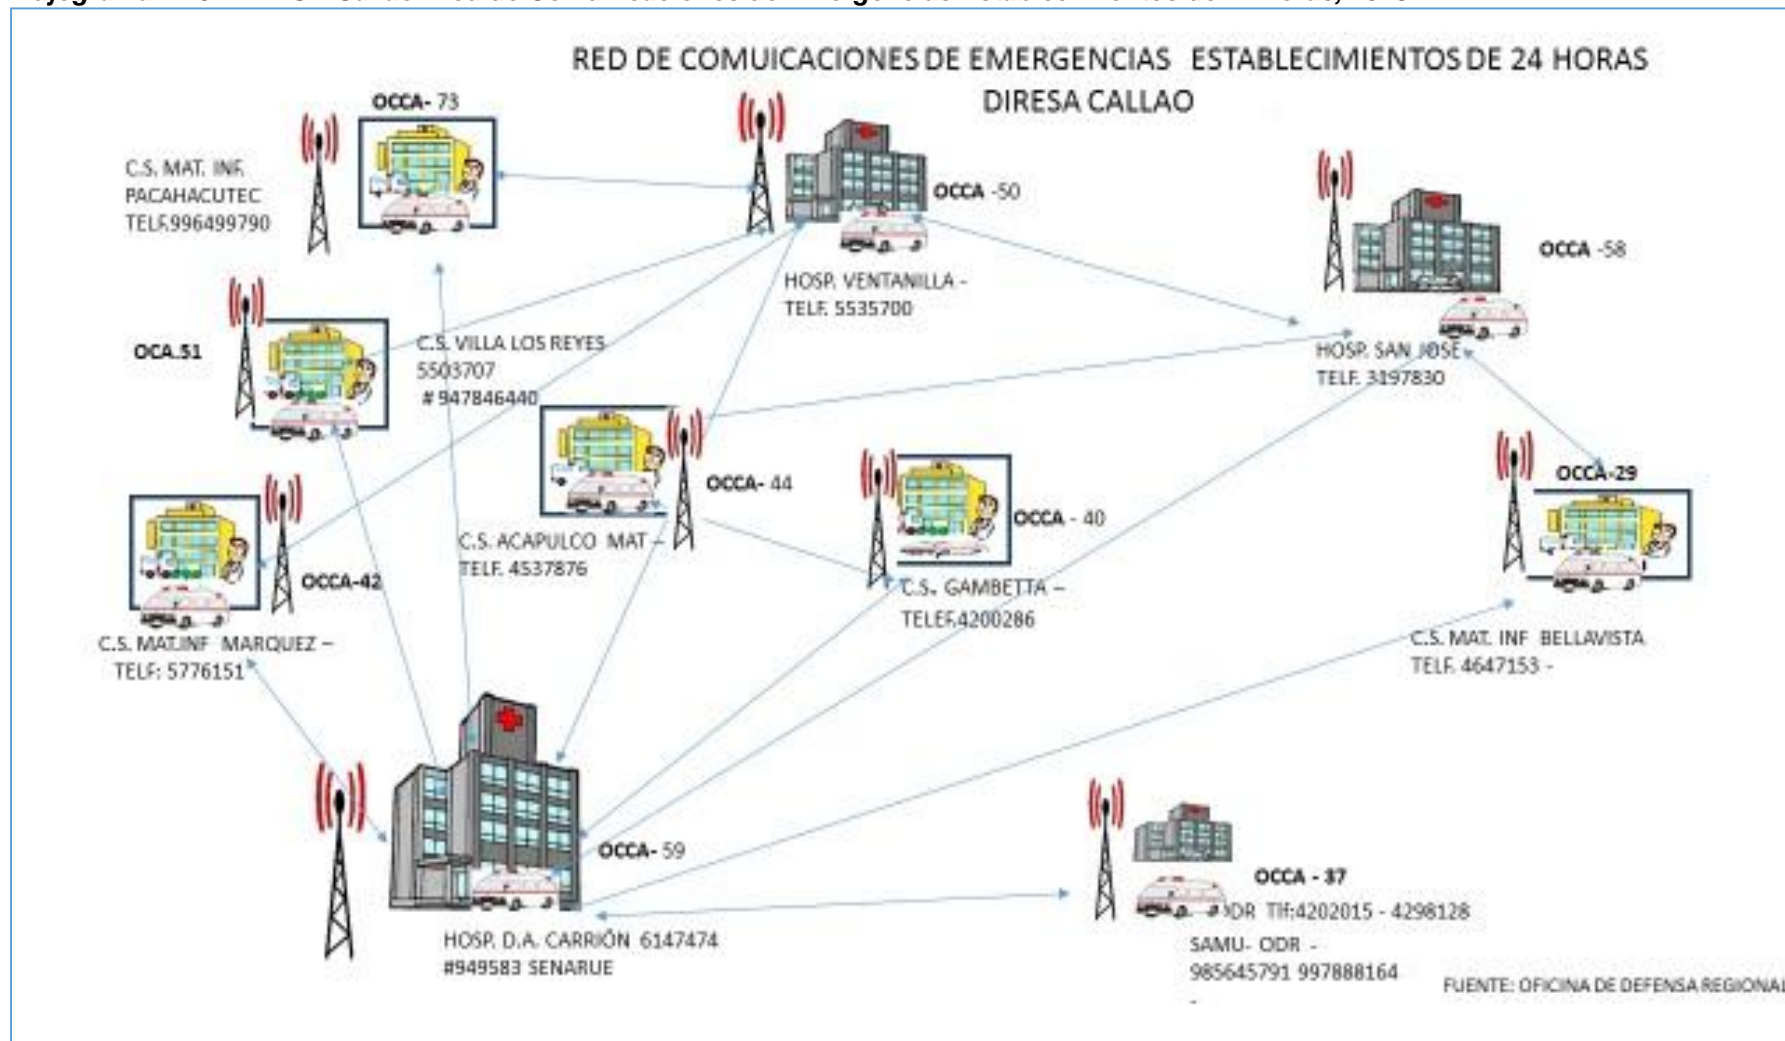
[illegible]

RED DE COMUICACIONES DE EMERGENCIAS ESTABLECIMIENTOS DE 24 HORAS
DIRESA CALLAO

OCCA- 73

C.S. MAT. INF. PACAHACUTEC TELF.996499790

OCCA -50

HOSP. VENTANILLA - TELF. 5535700

OCCA -58

HOSP. SAN JOSE TELF. 3197830

OCA.51

C.S. VILLA LOS REYES 5503707 # 947846440

OCCA- 44

C.S. ACAPULCO MAT – TELF. 4537876

OCCA - 40

C.S. GAMBETTA – TELF.4200286

OCCA-29

C.S. MAT. INF BELLAVISTA TELF. 4647153 -

OCCA-42

C.S. MAT.INF MARQUEZ – TELF: 5776151

OCCA- 59

HOSP. D.A. CARRIÓN 6147474 #949583 SENARUE

OCCA - 37

ODR Tlf:4202015 - 4298128

SAMU- ODR - 985645791 997888164 -

FUENTE: OFICINA DE DEFENSA REGIONAL